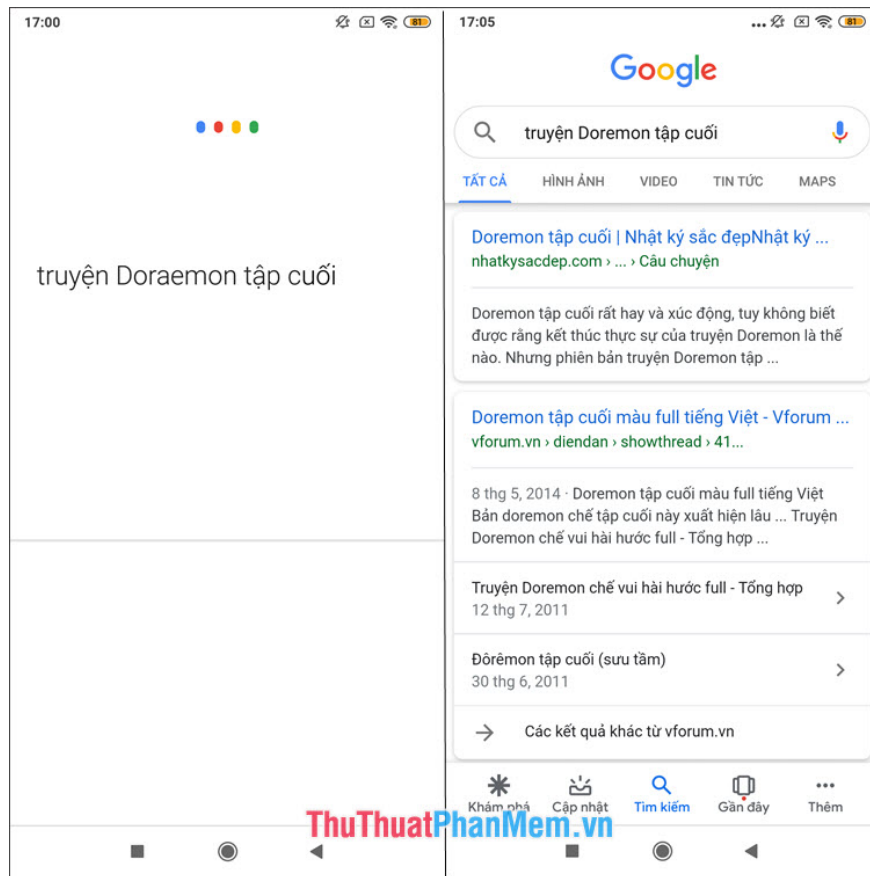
17:00

81

truyện Doraemon tập cuối

17:05

81

Google

truyện Doremon tập cuối

TẤT CẢ HÌNH ẢNH VIDEO TIN TỨC MAPS

Doremon tập cuối | Nhật ký sắc đẹpNhật ký ...
nhatkysacdep.com › ... › Câu chuyện

Doremon tập cuối rất hay và xúc động, tuy không biết được rằng kết thúc thực sự của truyện Doremon là thế nào. Nhưng phiên bản truyện Doremon tập ...

Doremon tập cuối màu full tiếng Việt - Vforum ...
vforum.vn › diendan › showthread › 41...

8 thg 5, 2014 · Doremon tập cuối màu full tiếng Việt Bản doremon chế tập cuối này xuất hiện lâu ... Truyện Doremon chế vui hài hước full - Tổng hợp ...

Truyện Doremon chế vui hài hước full - Tổng hợp
12 thg 7, 2011

Đôrêmon tập cuối (sưu tầm)
30 thg 6, 2011

Các kết quả khác từ vforum.vn

Khám phá Cập nhật Tìm kiếm Gần đây Thêm

ThuThuatPhanMem.vn